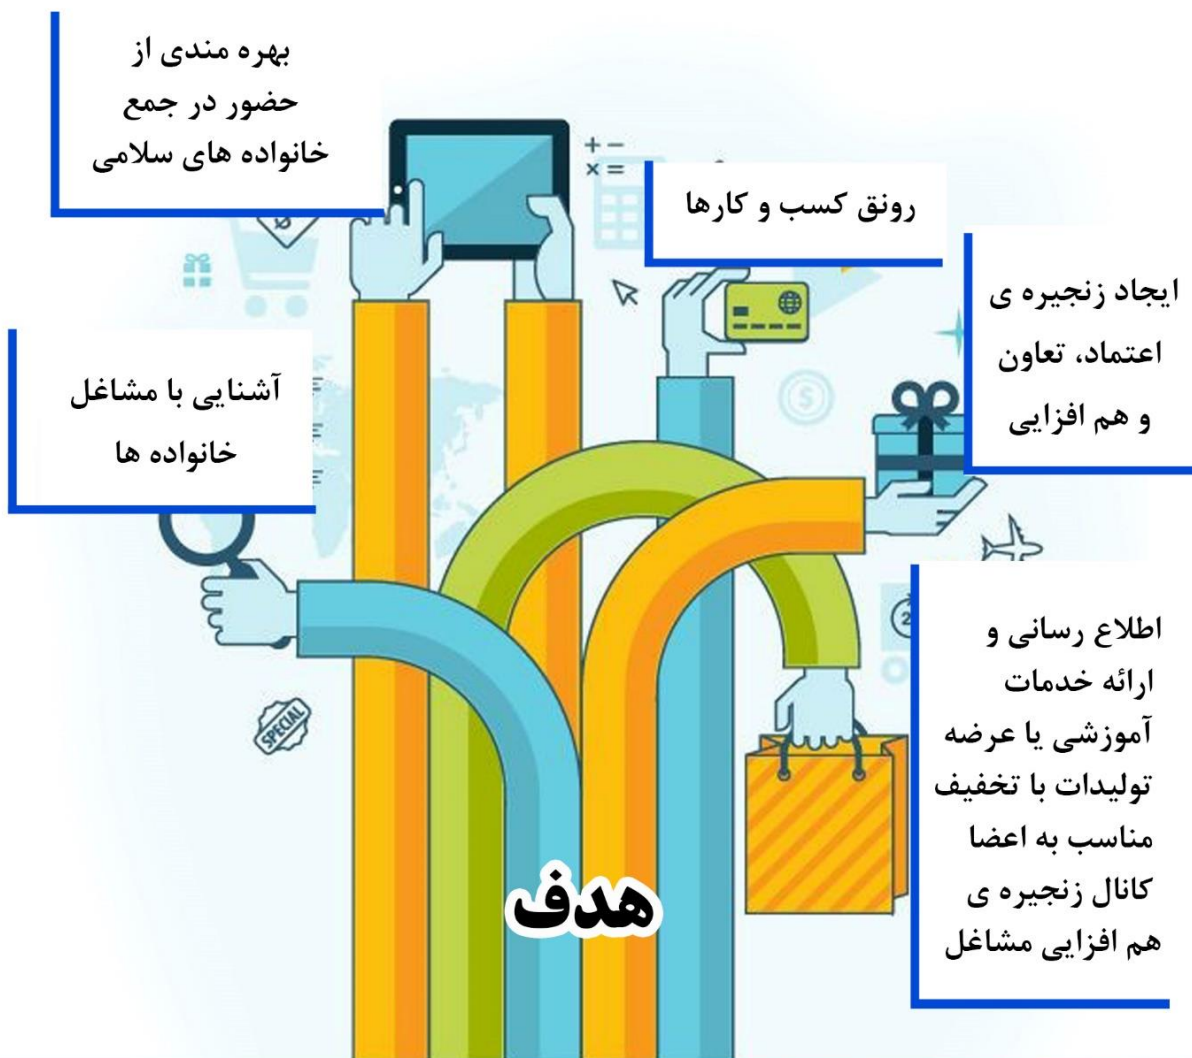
بهره مندی از حضور در جمع خانواده های سلامی

رونق کسب و کارها

ایجاد زنجیره ی اعتماد، تعاون و هم افزایی

آشنایی با مشاغل خانواده ها

SPECIAL

اطلاع رسانی و ارائه خدمات آموزشی یا عرضه تولیدات با تخفیف مناسب به اعضا کانال زنجیره ی هم افزایی مشاغل

هدف